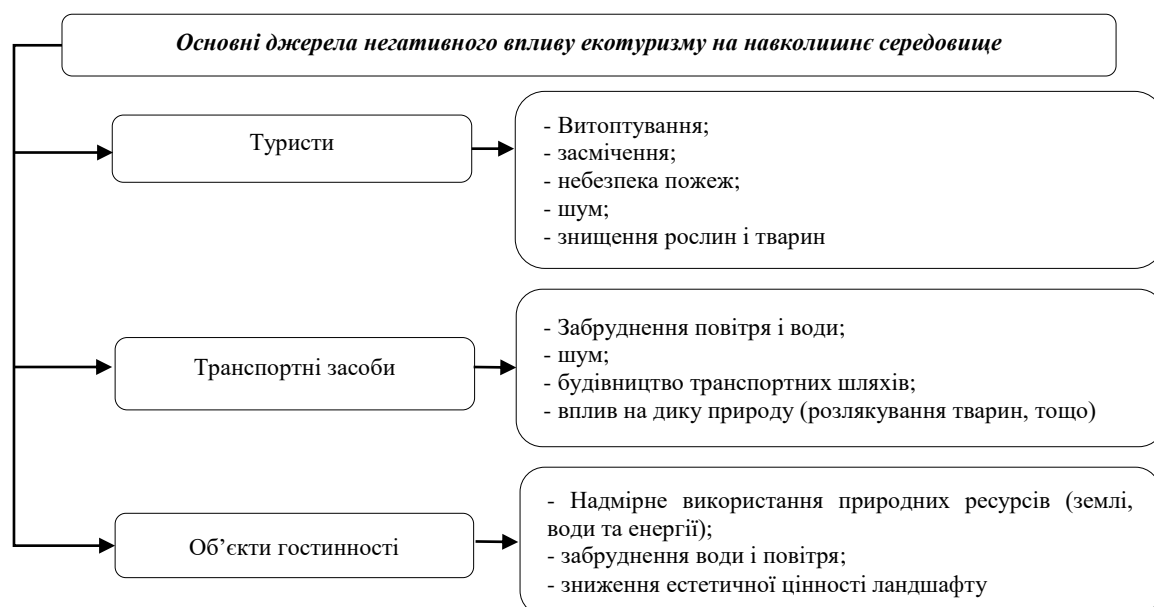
Основні джерела негативного впливу екотуризму на навколишнє середовище

Туристи

- Витоптування;
- засмічення;
- небезпека пожеж;
- шум;
- знищення рослин і тварин

Транспортні засоби

- Забруднення повітря і води;
- шум;
- будівництво транспортних шляхів;
- вплив на дику природу (розлякування тварин, тощо)

Об'єкти гостинності

- Надмірне використання природних ресурсів (землі, води та енергії);
- забруднення води і повітря;
- зниження естетичної цінності ландшафту